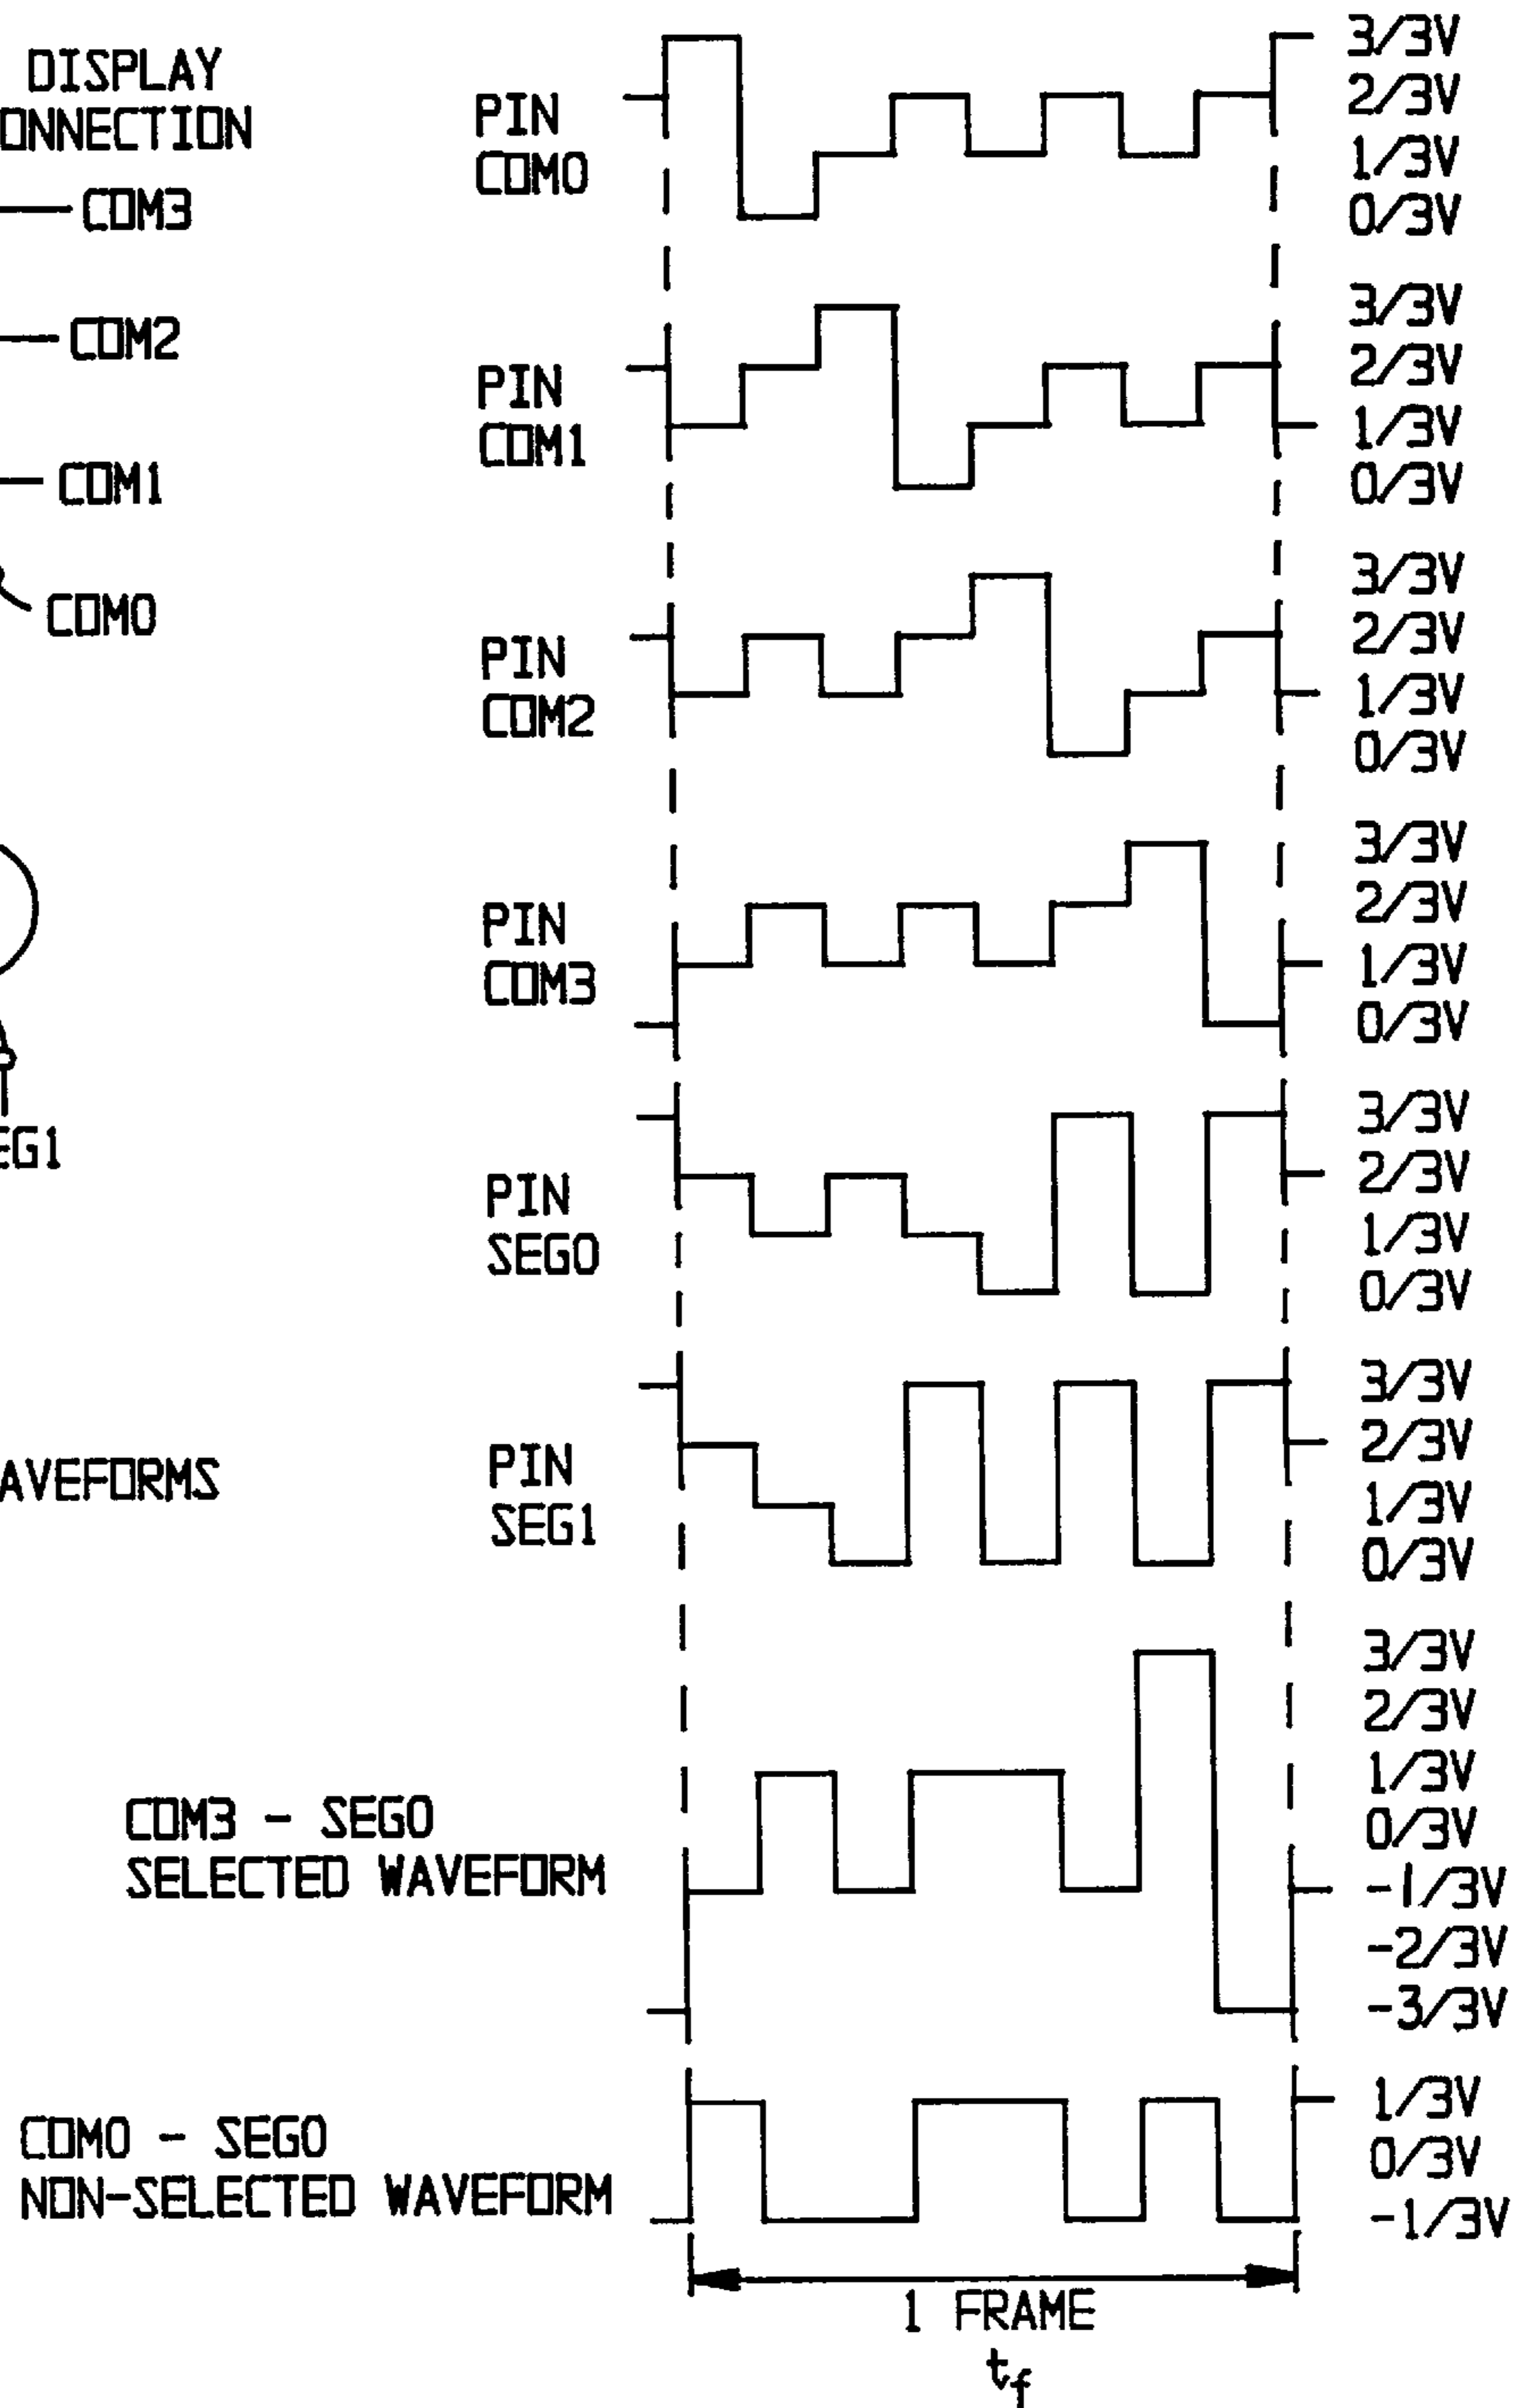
DISPLAY
ONNECTION

COM3

COM2

COM1

COM0

EG1

AVEFORMS

PIN
COM0

3/3V
2/3V
1/3V
0/3V

PIN
COM1

3/3V
2/3V
1/3V
0/3V

PIN
COM2

3/3V
2/3V
1/3V
0/3V

PIN
COM3

3/3V
2/3V
1/3V
0/3V

PIN
SEG0

3/3V
2/3V
1/3V
0/3V

PIN
SEG1

3/3V
2/3V
1/3V
0/3V

COM3 - SEG0
SELECTED WAVEFORM

3/3V
2/3V
1/3V
0/3V
-1/3V
-2/3V
-3/3V

COM0 - SEG0
NON-SELECTED WAVEFORM

1/3V
0/3V
-1/3V

1 FRAME
$t_f$